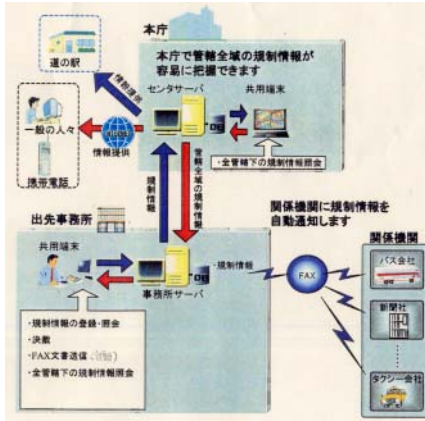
本庁

本庁で管轄全域の規制情報が容易に把握できます

道の駅

情報提供

センタサーバ

共用端末

一般の人々

情報提供

・全管轄下の規制情報照会

携帯電話

規制情報

管轄全域の規制情報

出先事務所

関係機関に規制情報を自動通知します

関係機関

共用端末

事務所サーバ

・規制情報

FAX

バス会社

新聞社

タクシー会社

・規制情報の登録・照会
・決裁
・FAX文書送信 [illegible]
・全管轄下の規制情報照会